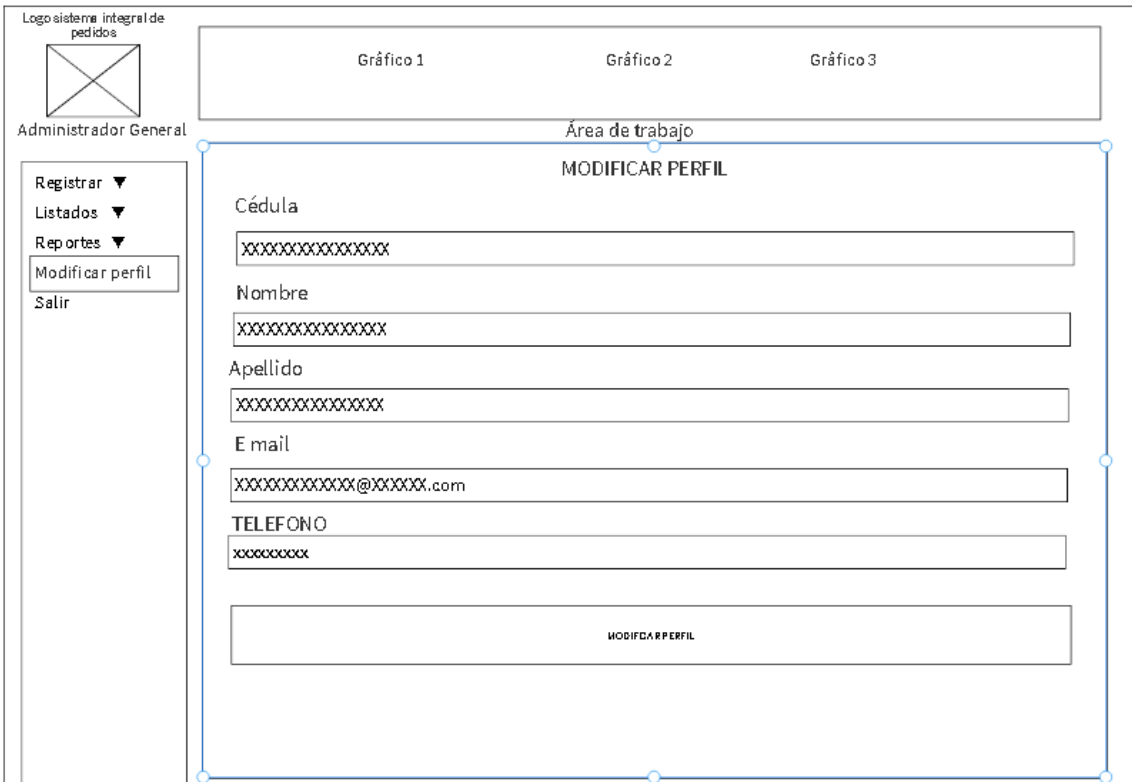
Logo sistema integral de pedidos

Administrador General

Gráfico 1

Gráfico 2

Gráfico 3

Área de trabajo

Registrar ▼
Listados ▼
Reportes ▼
Modificar perfil
Salir

MODIFICAR PERFIL

Cédula

XXXXXXXXXXXXXX

Nombre

XXXXXXXXXXXXXX

Apellido

XXXXXXXXXXXXXX

E mail

XXXXXXXXXXXX@XXXXX.com

TELEFONO

xxxxxxxxx

MODIFICAR PERFIL